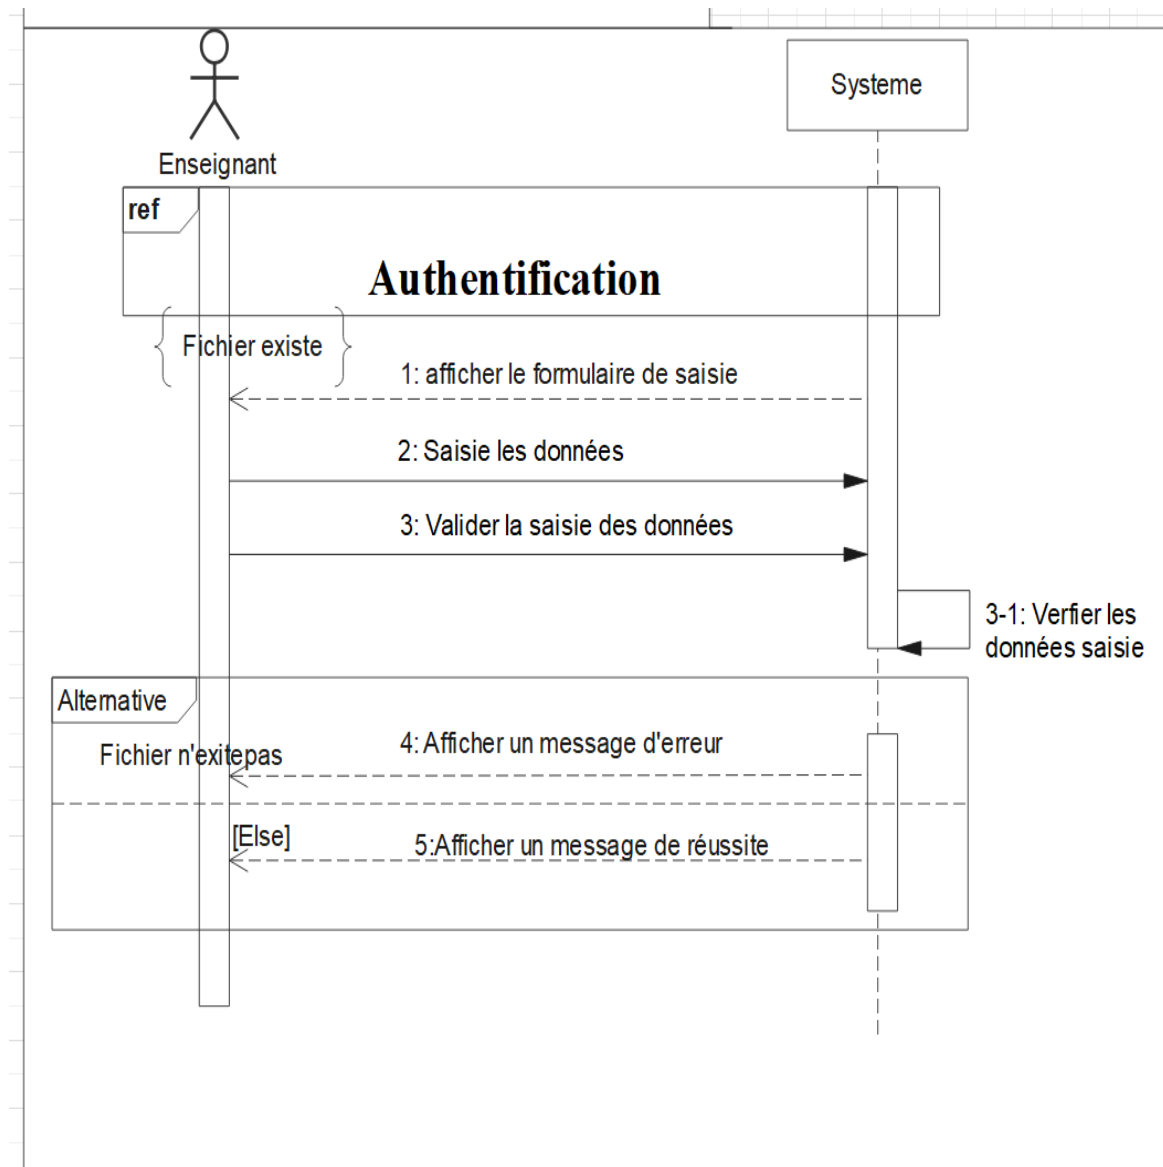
Systeme

Enseignant

ref

Authentification

Fichier existe

1: afficher le formulaire de saisie

2: Saisie les données

3: Valider la saisie des données

3-1: Verfier les données saisie

Alternative

Fichier n'exitepas

4: Afficher un message d'erreur

[Else]

5:Afficher un message de réussite